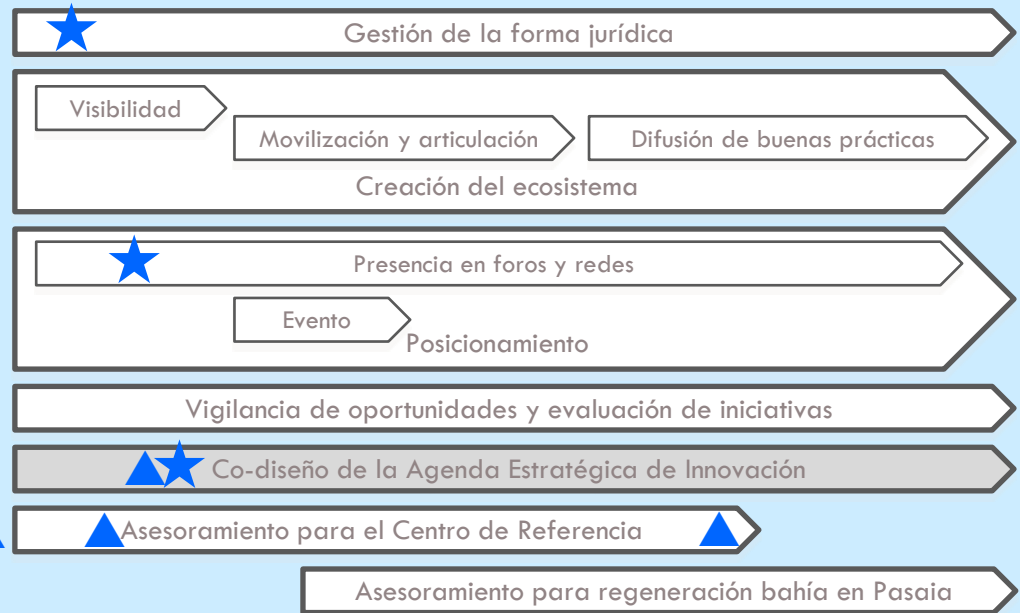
Gestión de la forma jurídica

Visibilidad

Movilización y articulación

Difusión de buenas prácticas

Creación del ecosistema

Presencia en foros y redes

Evento

Posicionamiento

Vigilancia de oportunidades y evaluación de iniciativas

Co-diseño de la Agenda Estratégica de Innovación

Asesoramiento para el Centro de Referencia

Asesoramiento para regeneración bahía en Pasaia